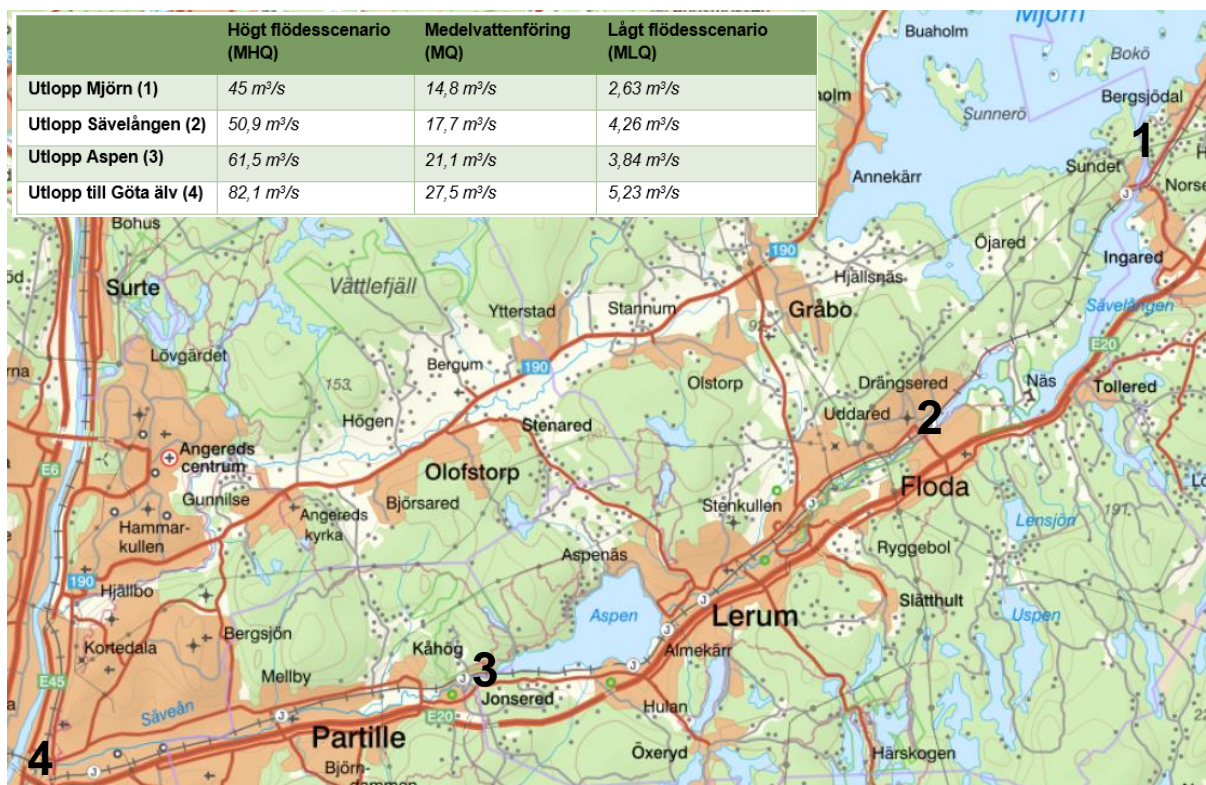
| | Högt flödesscenario (MHQ) | Medelvattenföring (MQ) | Lågt flödesscenario (MLQ) |
|---|---|---|---|
| Utlopp Mjörn (1) | 45 m³/s | 14,8 m³/s | 2,63 m³/s |
| Utlopp Sävelången (2) | 50,9 m³/s | 17,7 m³/s | 4,26 m³/s |
| Utlopp Aspen (3) | 61,5 m³/s | 21,1 m³/s | 3,84 m³/s |
| Utlopp till Göta älv (4) | 82,1 m³/s | 27,5 m³/s | 5,23 m³/s |

Mjörn
Buaholm
Bokö
holm
Sunnerö
Bergsjödal
1
Sundet
Norse
Annekärr
Bohus
190
Öjared
Hjällsnäs
Ingared
Surte
Vättlefjäll
Ytterstad
Stannum
Gråbo
Sävelången
Lövgärdet
Bergum
190
E20
153
Olstorp
Drängsered
Näs
Tollered
Högen
Stenared
Uddared
2
Angereds centrum
Olofstorp
Floda
E6
Gunnilse
Björsared
Stenkullen
Lensjön
191
Hammarkullen
Angereds kyrka
Aspenäs
Ryggebol
190
Hjällbo
Aspen
Lerum
Slätthult
Bergsjön
Uspen
Kortedala
Kåhög
3
Almekärr
E45
Mellby
Jonsered
Säveån
E20
Hulan
Partille
Öxeryd
Härskogen
4
Björn